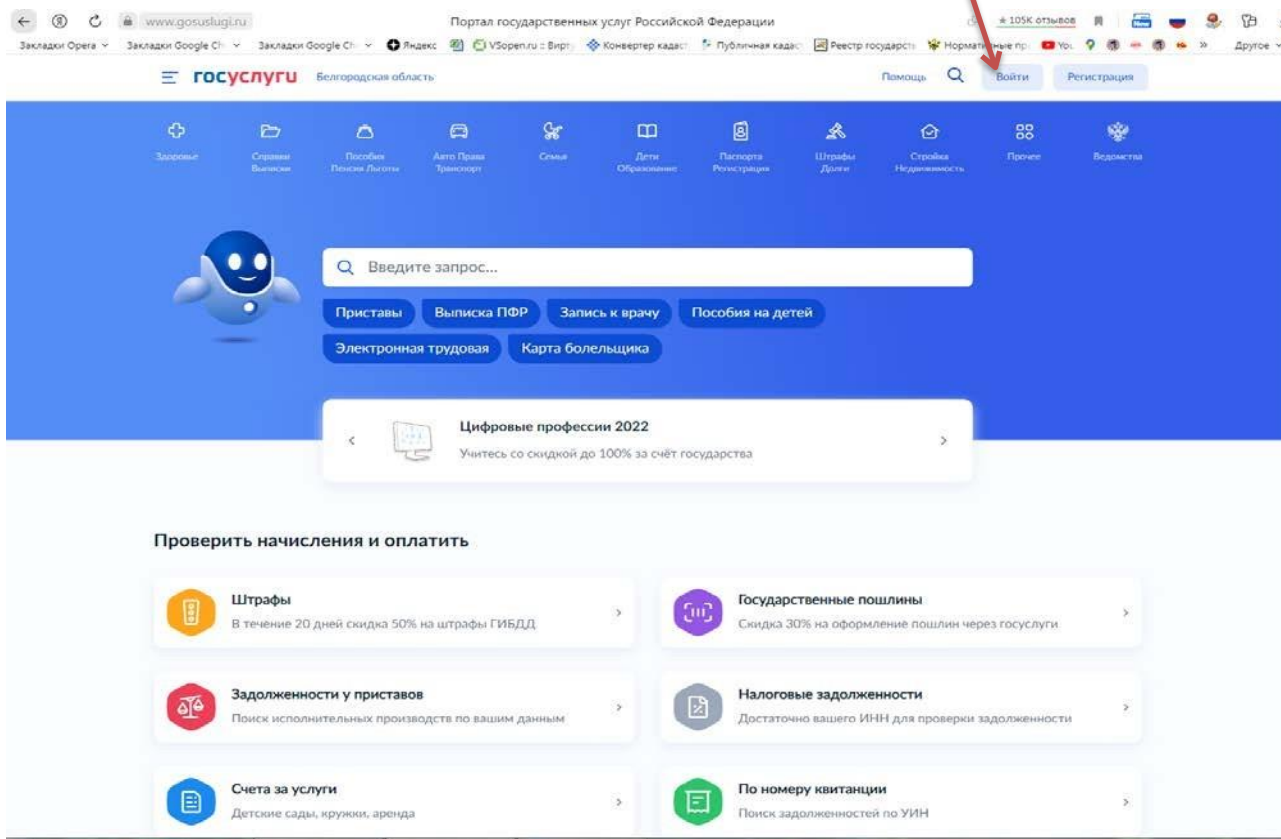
www.gosuslugi.ru Портал государственных услуг Российской Федерации ★ 105K отзывов

Закладки Opera Закладки Google Ch Закладки Google Ch Яндекс VSopen.ru :: Вирт Конвертер кадаст Публичная кадас Реестр государств Нормативные пр You Другое

госуслуги Белгородская область Помощь Войти Регистрация

Здоровье
Справки Выписки
Пособия Пенсии Льготы
Авто Права Транспорт
Семья
Дети Образование
Паспорта Регистрация
Штрафы Долги
Стройка Недвижимость
Прочее
Ведомства

Введите запрос...

Приставы
Выписка ПФР
Запись к врачу
Пособия на детей
Электронная трудовая
Карта болельщика

Цифровые профессии 2022
Учитесь со скидкой до 100% за счёт государства

Проверить начисления и оплатить

Штрафы
В течение 20 дней скидка 50% на штрафы ГИБДД

Государственные пошлины
Скидка 30% на оформление пошлин через госуслуги

Задолженности у приставов
Поиск исполнительных производств по вашим данным

Налоговые задолженности
Достаточно вашего ИНН для проверки задолженности

Счета за услуги
Детские сады, кружки, аренда

По номеру квитанции
Поиск задолженностей по УИН